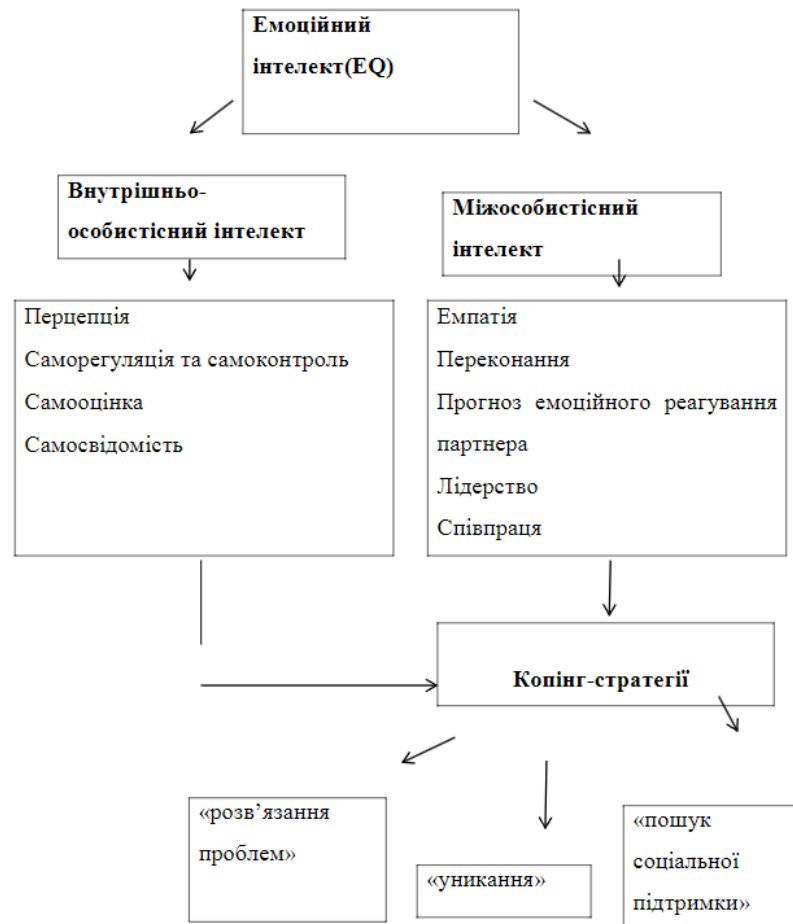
Емоційний інтелект(EQ)

Внутрішньо-особистісний інтелект

Міжособистісний інтелект

Перцепція
Саморегуляція та самоконтроль
Самооцінка
Самосвідомість

Емпатія
Переконання
Прогноз емоційного реагування партнера
Лідерство
Співпраця

Копінг-стратегії

«розв’язання проблем»

«уникання»

«пошук соціальної підтримки»